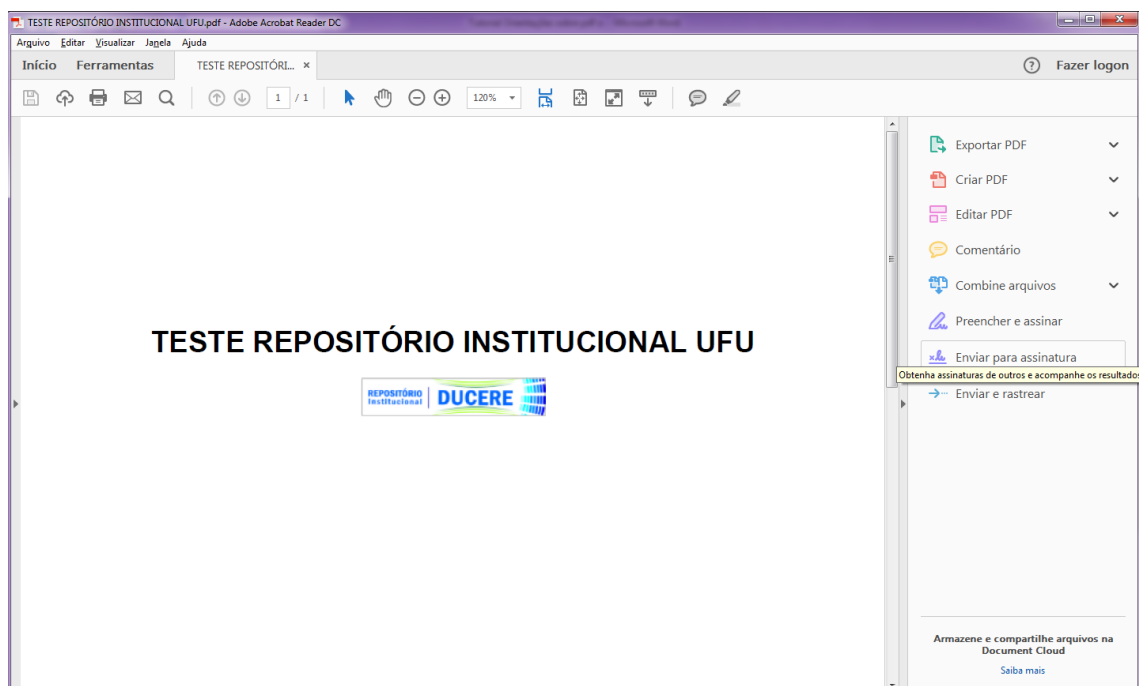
TESTE REPOSITÓRIO INSTITUCIONAL UFU.pdf - Adobe Acrobat Reader DC

Arquivo Editar Visualizar Janela Ajuda

Início Ferramentas TESTE REPOSITÓRI... ×

? Fazer logon

1 / 1 120%

TESTE REPOSITÓRIO INSTITUCIONAL UFU

REPOSITÓRIO Institucional DUCERE

Exportar PDF

Criar PDF

Editar PDF

Comentário

Combine arquivos

Preencher e assinar

Enviar para assinatura

Obtenha assinaturas de outros e acompanhe os resultados

Enviar e rastrear

Armazene e compartilhe arquivos na Document Cloud

Saiba mais